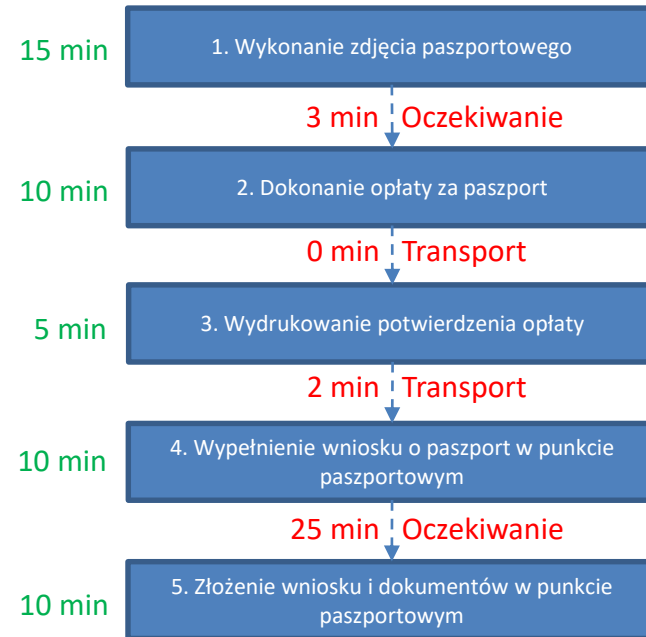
15 min
1. Wykonanie zdjęcia paszportowego

3 min Oczekiwanie

10 min
2. Dokonanie opłaty za paszport

0 min Transport

5 min
3. Wydrukowanie potwierdzenia opłaty

2 min Transport

10 min
4. Wypełnienie wniosku o paszport w punkcie paszportowym

25 min Oczekiwanie

10 min
5. Złożenie wniosku i dokumentów w punkcie paszportowym